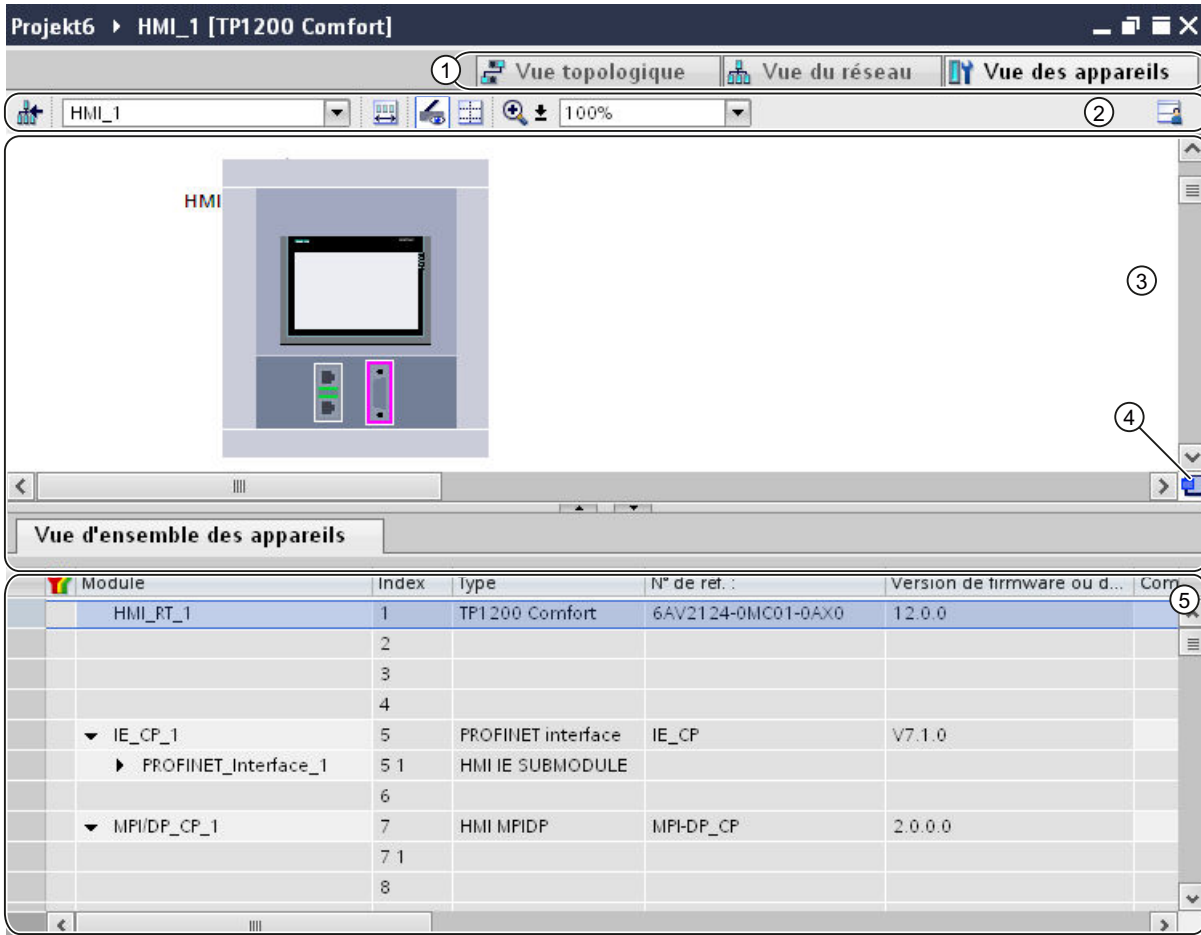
Projekt6 ▸ HMI_1 [TP1200 Comfort]

1 Vue topologique Vue du réseau Vue des appareils

HMI_1 100% 2

HMI

3

4

Vue d'ensemble des appareils

5

| Module | Index | Type | N° de réf. : | Version de firmware ou d... | Com |
|---|---|---|---|---|---|
| HMI_RT_1 | 1 | TP1200 Comfort | 6AV2124-0MC01-0AX0 | 12.0.0 | |
| | 2 | | | | |
| | 3 | | | | |
| | 4 | | | | |
| ▾ IE_CP_1 | 5 | PROFINET interface | IE_CP | V7.1.0 | |
| ▸ PROFINET_Interface_1 | 5 1 | HMI IE SUBMODULE | | | |
| | 6 | | | | |
| ▾ MPI/DP_CP_1 | 7 | HMI MPIDP | MPI-DP_CP | 2.0.0.0 | |
| | 7 1 | | | | |
| | 8 | | | | |